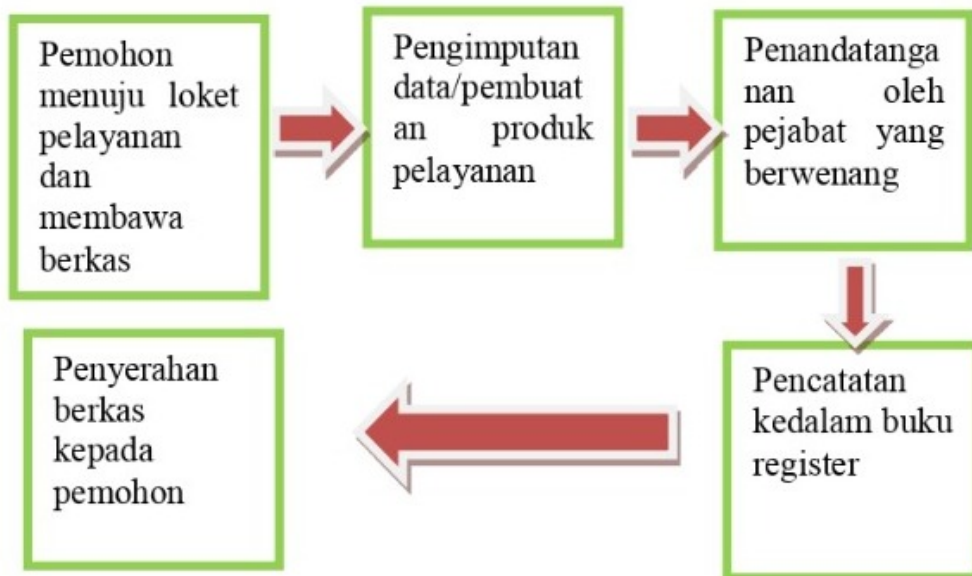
Pemohon menuju loket pelayanan dan membawa berkas

Pengimputan data/pembuatan produk pelayanan

Penandatanganan oleh pejabat yang berwenang

Pencatatan kedalam buku register

Penyerahan berkas kepada pemohon